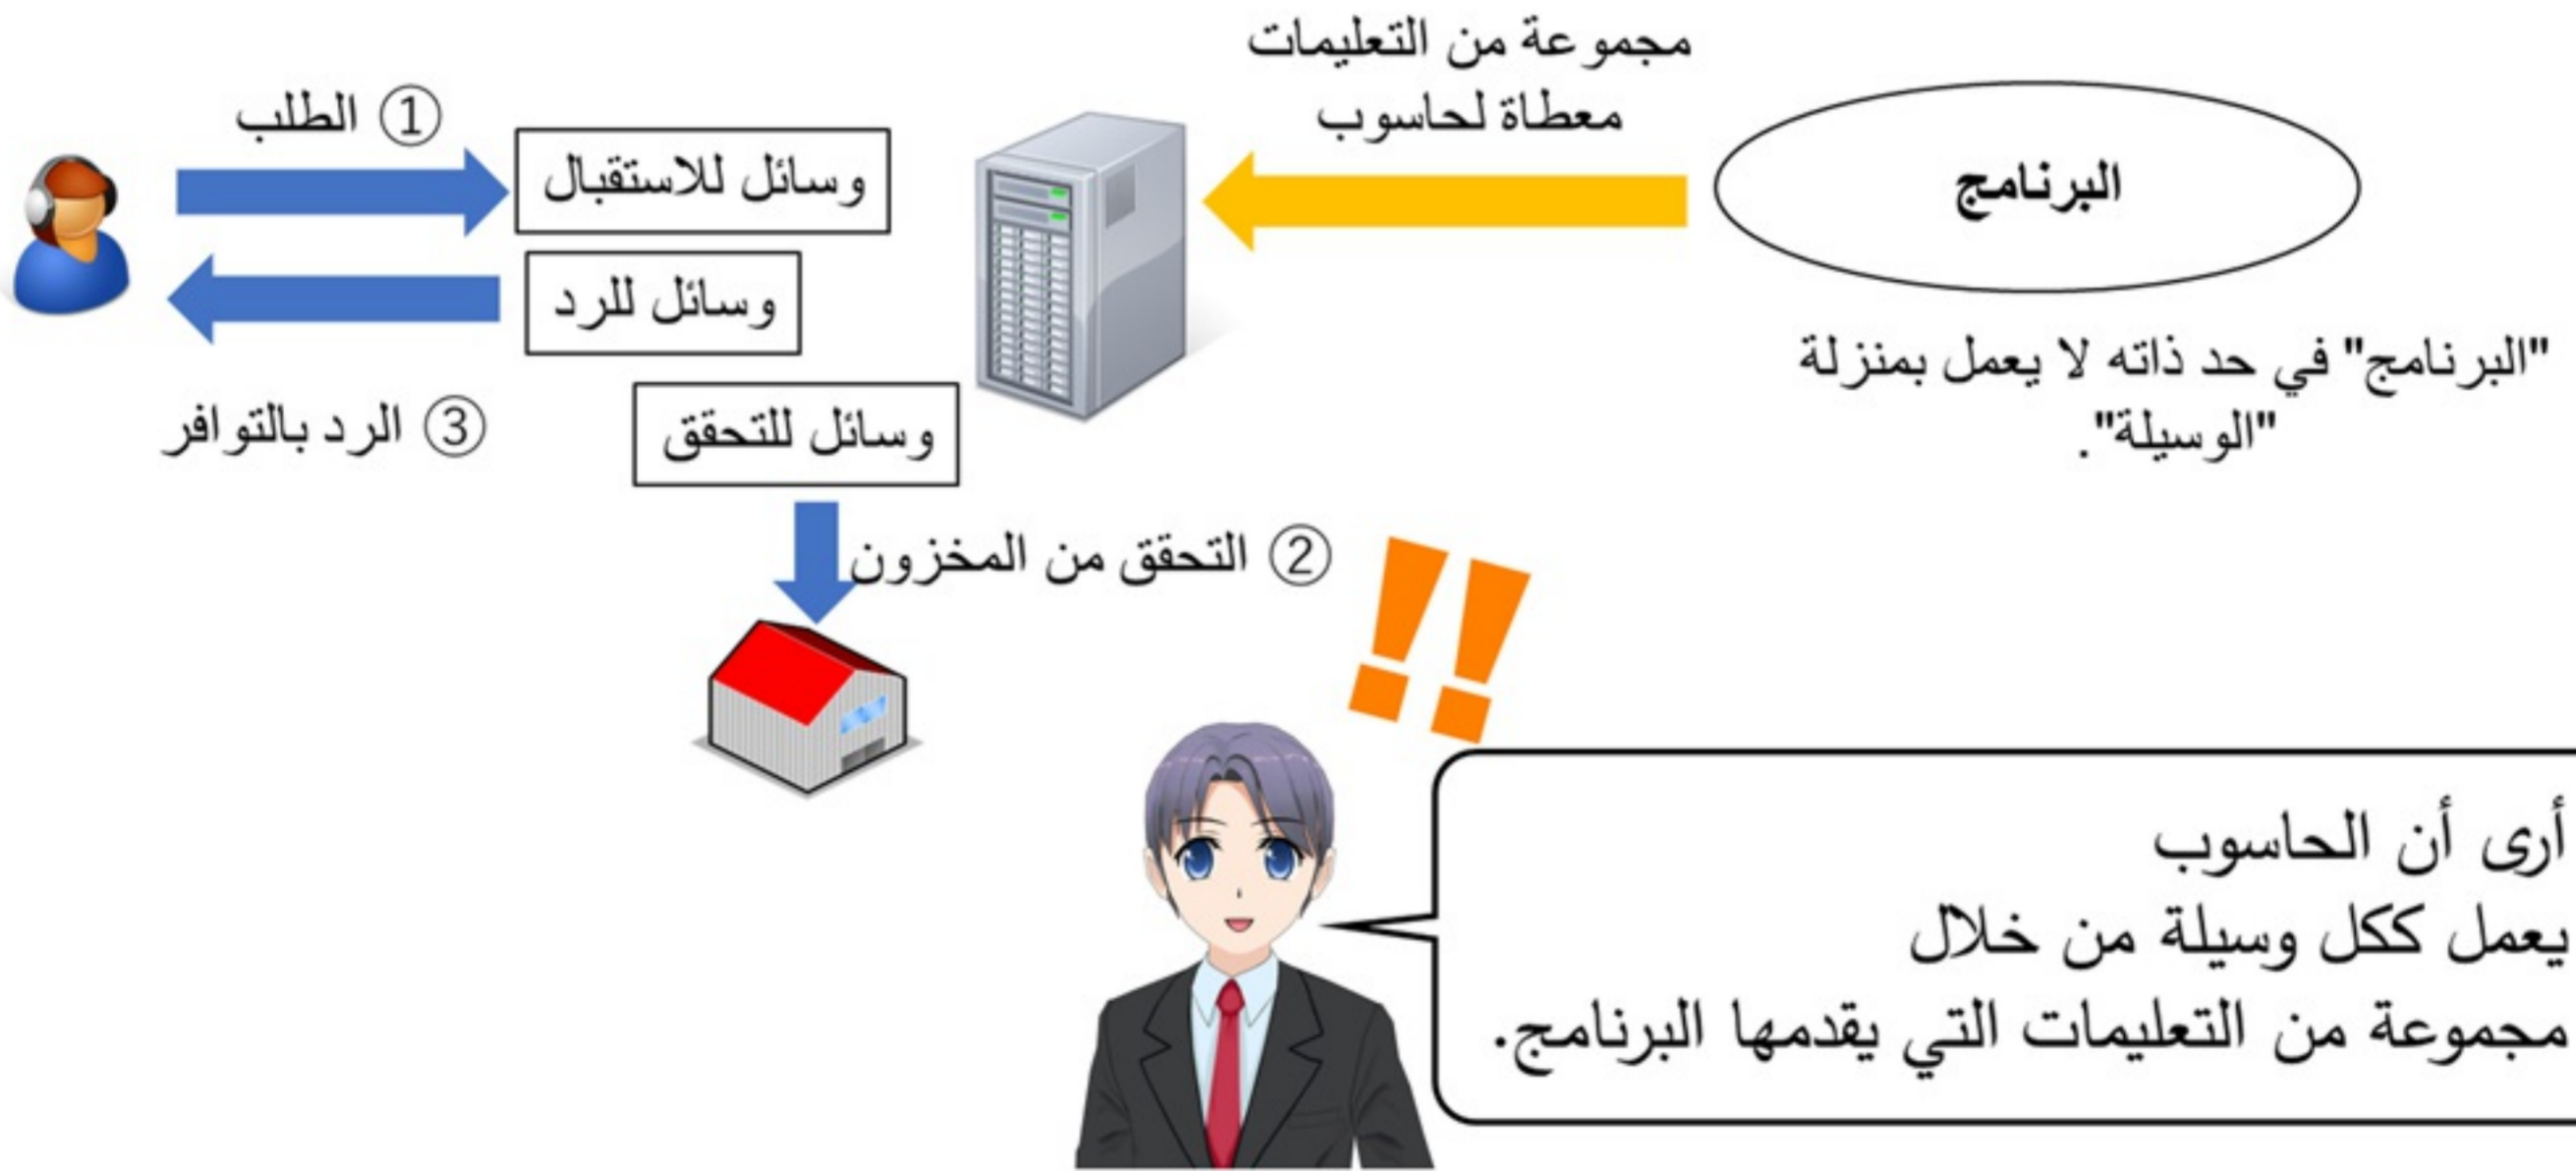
البرنامج

مجموعة من التعليمات معطاة لحاسوب

"البرنامج" في حد ذاته لا يعمل بمنزلة "الوسيلة".

① الطلب

وسائل للاستقبال

وسائل للرد

وسائل للتحقق

③ الرد بالتوافر

② التحقق من المخزون

أرى أن الحاسوب يعمل ككل وسيلة من خلال مجموعة من التعليمات التي يقدمها البرنامج.